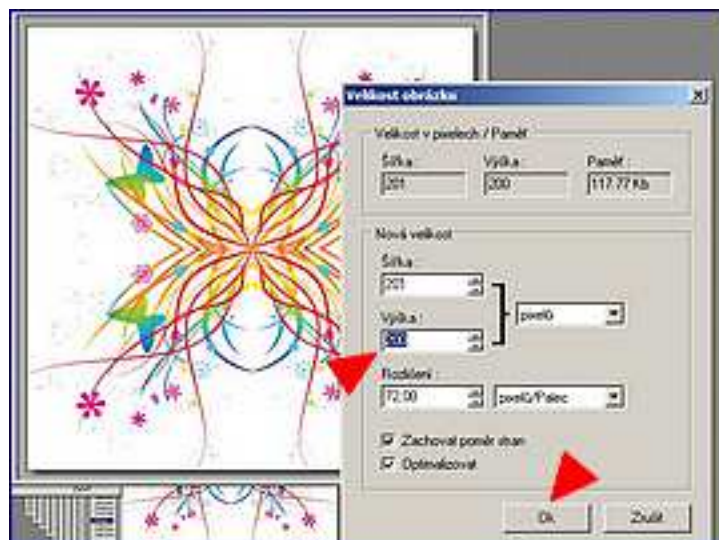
Velikost obrázku

Velikost v pixelech / Paměť

Šířka : 201

Výška : 200

Paměť : 117.77 Kb

Nová velikost

Šířka : 201

Výška : 200

pixelů

Rozlišení : 72.00

pixelů/Palec

Zachovat poměr stran

Optimalizovat

Ok

Zrušit